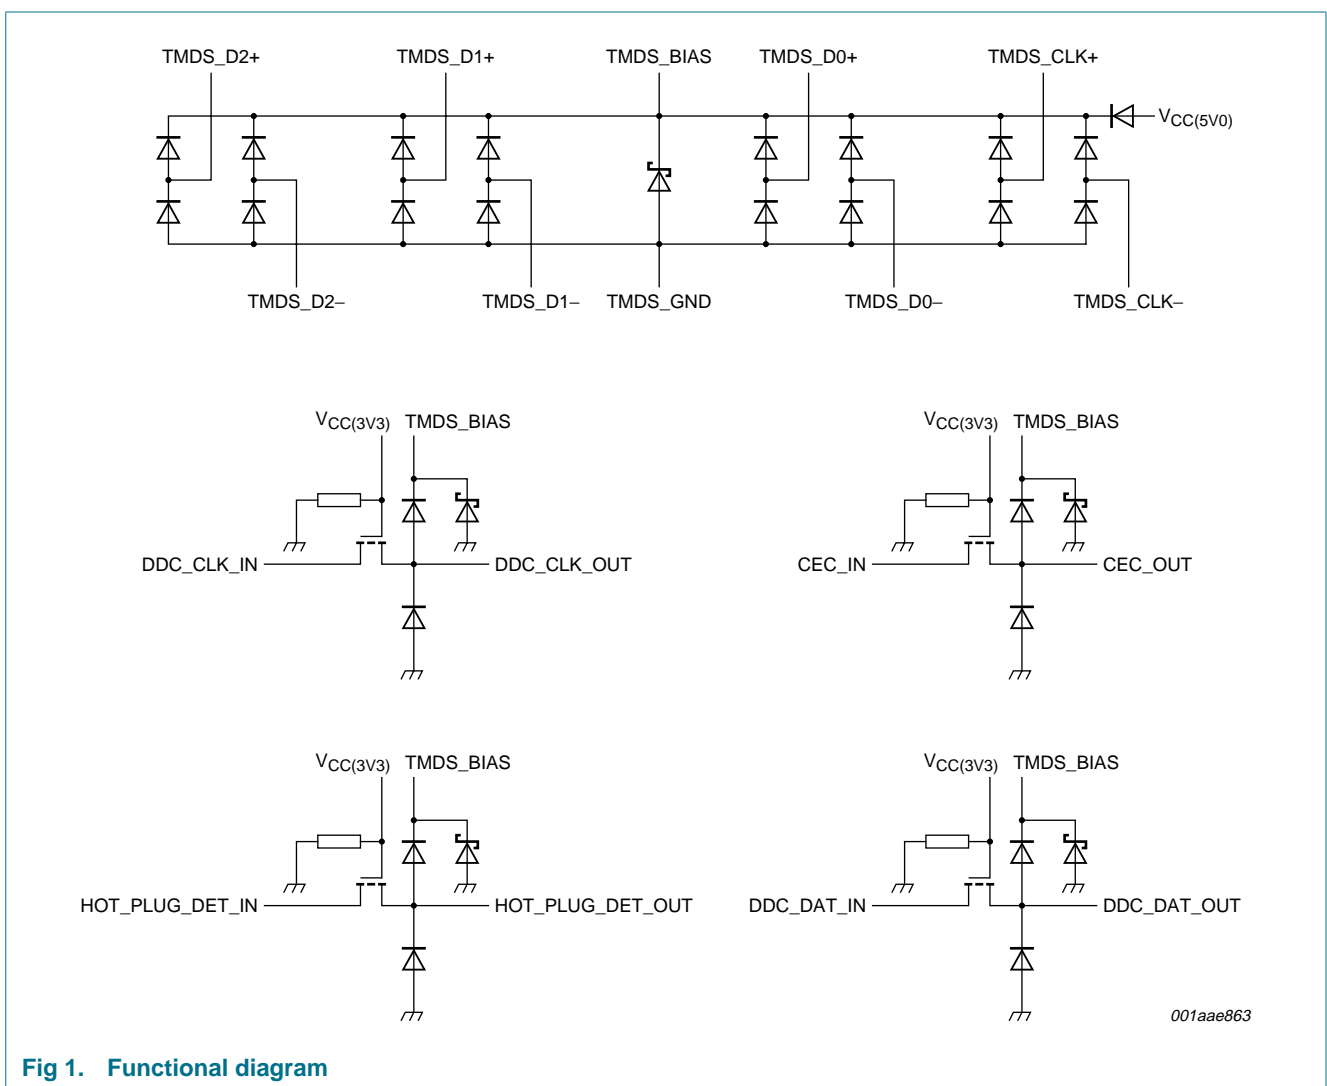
TMDS_D2+

TMDS_D1+

TMDS_BIAS

TMDS_D0+

TMDS_CLK+

$V_{CC(5V0)}$

TMDS_D2–

TMDS_D1–

TMDS_GND

TMDS_D0–

TMDS_CLK–

$V_{CC(3V3)}$ TMDS_BIAS

DDC_CLK_IN

DDC_CLK_OUT

$V_{CC(3V3)}$ TMDS_BIAS

CEC_IN

CEC_OUT

$V_{CC(3V3)}$ TMDS_BIAS

HOT_PLUG_DET_IN

HOT_PLUG_DET_OUT

$V_{CC(3V3)}$ TMDS_BIAS

DDC_DAT_IN

DDC_DAT_OUT

001aae863

Fig 1. Functional diagram